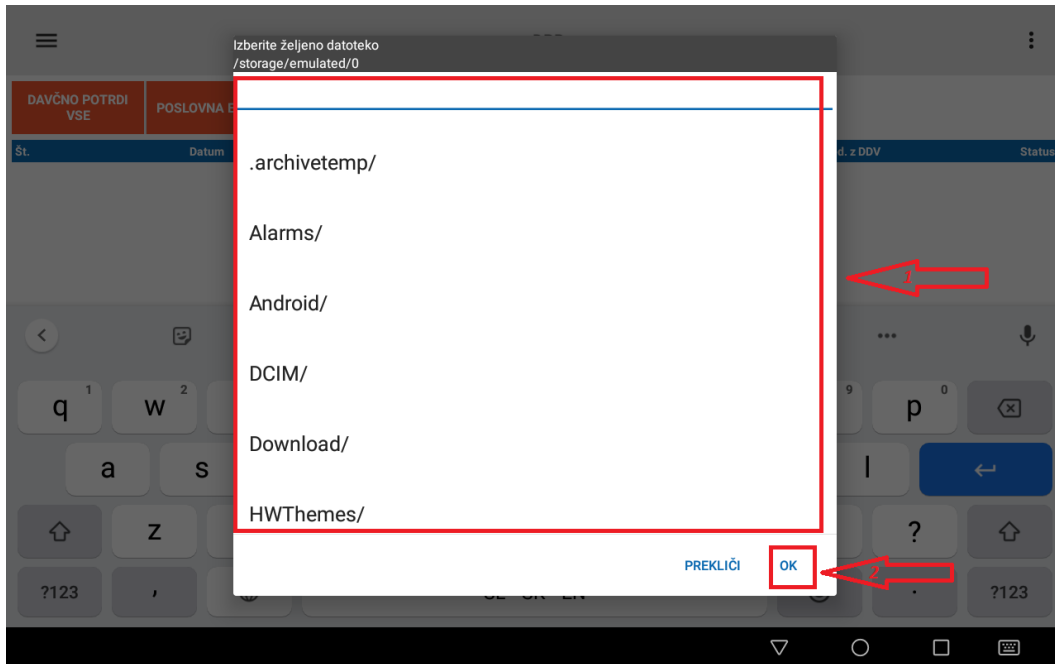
Izberite željeno datoteko
/storage/emulated/0

DAVČNO POTRDI VSE

POSLOVNA E

Št.

Datum

d. z DDV

Status

.archivetemp/

Alarms/

Android/

DCIM/

Download/

HWThemes/

1

2

PREKLIČI

OK

q 1

w 2

9

p 0

a

s

l

z

?

?123

,

?123